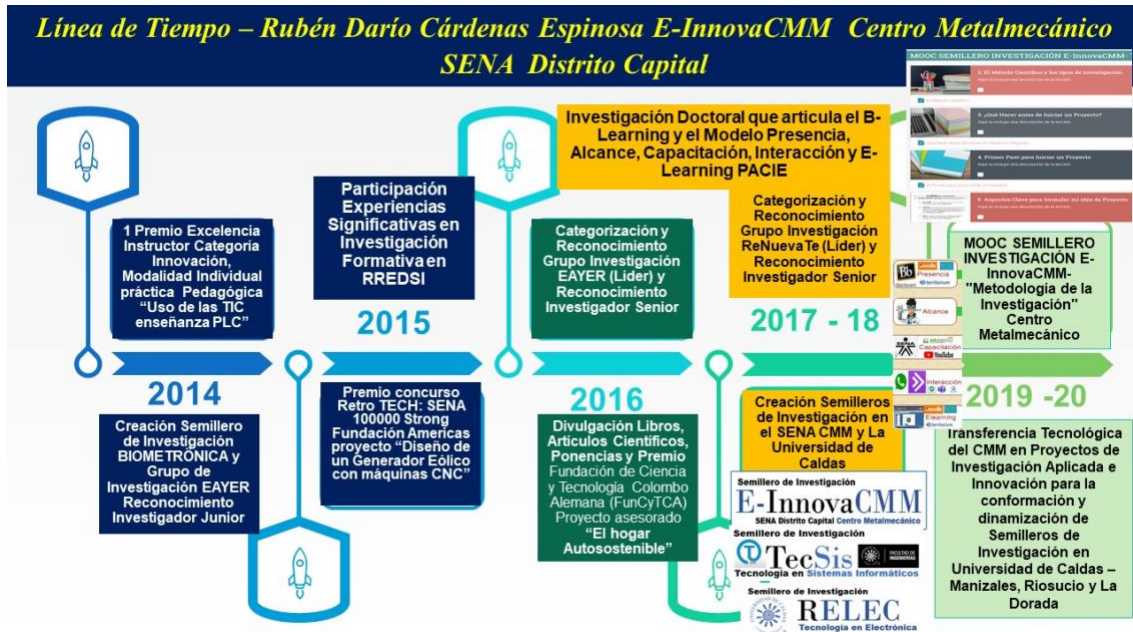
Línea de Tiempo – Rubén Darío Cárdenas Espinosa E-InnovaCMM Centro Metalmecánico SENA Distrito Capital

1 Premio Excelencia Instructor Categoria Innovación, Modalidad Individual práctica Pedagógica "Uso de las TIC enseñanza PLC"

2014

Creación Semillero de Investigación BIOMETRÓNICA y Grupo de Investigación EAYER Reconocimiento Investigador Junior

Participación Experiencias Significativas en Investigación Formativa en RREDSI

2015

Premio concurso Retro TECH: SENA 100000 Strong Fundación Americas proyecto "Diseño de un Generador Eólico con máquinas CNC"

Categorización y Reconocimiento Grupo Investigación EAYER (Líder) y Reconocimiento Investigador Senior

2016

Divulgación Libros, Articulos Cientificos, Ponencias y Premio Fundación de Ciencia y Tecnología Colombo Alemana (FunCyTCA) Proyecto asesorado "El hogar Autosostenible"

Investigación Doctoral que articula el B-Learning y el Modelo Presencia, Alcance, Capacitación, Interacción y E-Learning PACIE

Categorización y Reconocimiento Grupo Investigación ReNueva Te (Líder) y Reconocimiento Investigador Senior

2017 - 18

Creación Semilleros de Investigación en el SENA CMM y La Universidad de Caldas

Semillero de Investigación
E-InnovaCMM
SENA Distrito Capital Centro Metalmecánico

Semillero de Investigación
TecSis
Tecnología en Sistemas Informáticos

Semillero de Investigación
RELEC
Tecnología en Electrónica

MOOC SEMILLERO INVESTIGACIÓN E-InnovaCMM
2. El Método Científico y los tipos de Investigación
3. ¿Qué Hacer antes de Iniciar un Proyecto?
4. Primer Paso para Iniciar un Proyecto
5. Aspectos Clave para formular tus ideas de Proyecto

Presencia
Alcance
Capacitación
YouTube
Interacción
Elearning

MOOC SEMILLERO INVESTIGACIÓN E-InnovaCMM- "Metodología de la Investigación" Centro Metalmecánico

2019 -20

Transferencia Tecnológica del CMM en Proyectos de Investigación Aplicada e Innovación para la conformación y dinamización de Semilleros de Investigación en Universidad de Caldas – Manizales, Riosucio y La Dorada